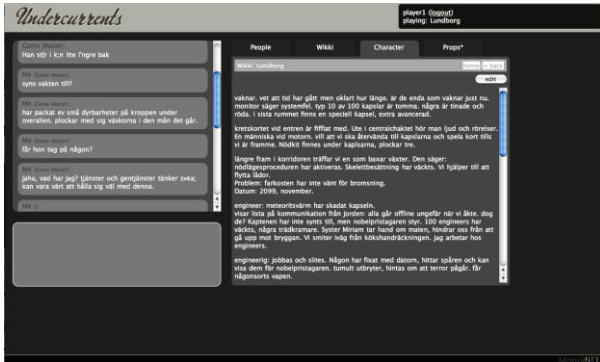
Undercurrents

player1 (logout)
playing: Lundborg

Game Master
Han står i kön lite l'ngre bak

Me (Game Master)
syns vakten till?

Me (Game Master)
har packat ev små dyrbarheter på kroppen under overallen. plockar med sig väskorna i den män det går.

Me (Game Master)
får hon tag på någon?

Me (Game Master)
jaha, vad har jag? tjänster och gentjänster tänker svea; kan vara värt att hålla sig väl med denna.

Me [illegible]

People | Wikki | Character | Props*

Wikki: Lundborg
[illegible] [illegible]
edit

vaknar. vet att tid har gått men oklart hur länge. är de enda som vaknar just nu. monitor säger systemfel. typ 10 av 100 kapslar är tomma. några är tinade och röda. I sista rummet finns en speciell kapsel, extra avancerad.

kretskortet vid entren är fifflat med. Ute i centralchaktet hör man ljud och rörelser. En människa vid motorn. vill att vi ska återvända till kapslarna och spela kort tills vi är framme. Nödkit finnes under kapslarna, plockar tre.

längre fram i korridoren träffar vi en som baxar växter. Den säger: nödlägesproceduren har aktiveras. Skelettbesättning har väckts. Vi hjälper till att flytta lådor.
Problem: farkosten har inte vänt för bromsning.
Datum: 2099, november.

engineer: meteoritsvärm har skadat kapseln.
visar lista på kommunikation från jorden: alla går offline ungefär när vi åkte. dog de? Kaptenen har inte synts till, men nobelpristagaren styr. 100 engineers har väckts, några trädkramare. Syster Miriam tar hand om maten, hindrar oss från att gå upp mot bryggan. Vi smiter iväg från kökshandräckningen. jag arbetar hos engineers.

engineerig: jobbas och slites. Någon har fixat med datorn, hittar spåren och kan visa dem för nobelpristagaren. tumult utbryter, hintas om att terror pågår. får någonsorts vapen.